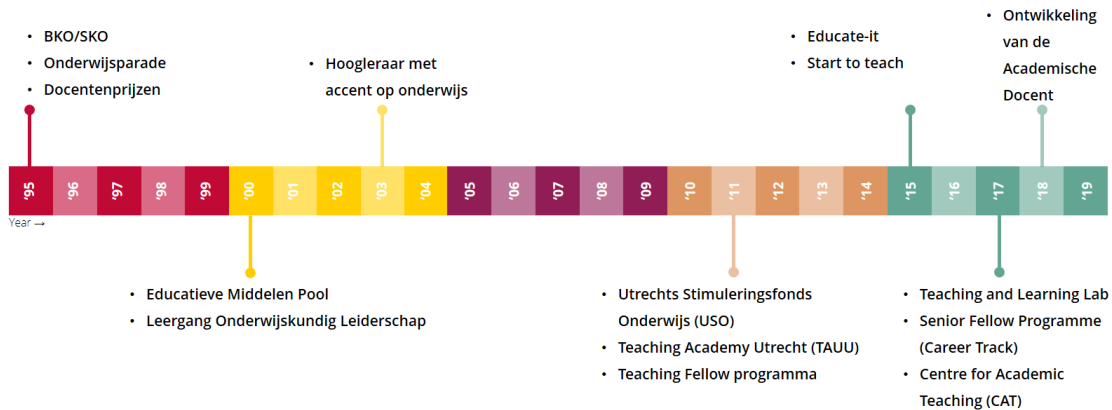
• BKO/SKO
• Onderwijsparade
• Docentenprijzen

• Hoogleraar met accent op onderwijs

• Educate-it
• Start to teach

• Ontwikkeling van de Academische Docent

'95 '96 '97 '98 '99 '00 '01 '02 '03 '04 '05 '06 '07 '08 '09 '10 '11 '12 '13 '14 '15 '16 '17 '18 '19

Year →

• Educatieve Middelen Pool
• Leergang Onderwijskundig Leiderschap

• Utrechts Stimuleringsfonds Onderwijs (USO)
• Teaching Academy Utrecht (TAUU)
• Teaching Fellow programma

• Teaching and Learning Lab
• Senior Fellow Programme (Career Track)
• Centre for Academic Teaching (CAT)